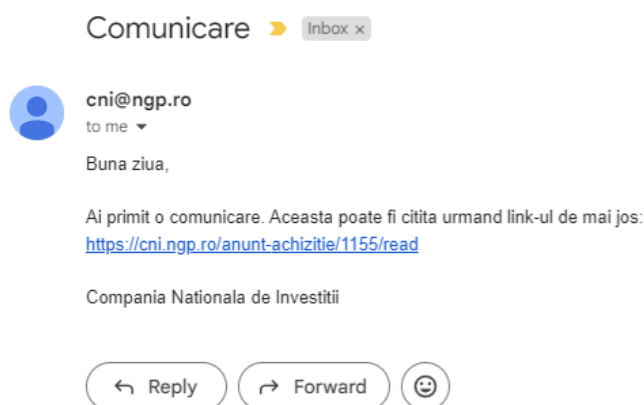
Comunicare Inbox ×

cni@ngp.ro
to me

Buna ziua,

Ai primit o comunicare. Aceasta poate fi citita urmand link-ul de mai jos:
https://cni.ngp.ro/anunt-achizitie/1155/read

Compania Nationala de Investitii

Reply Forward